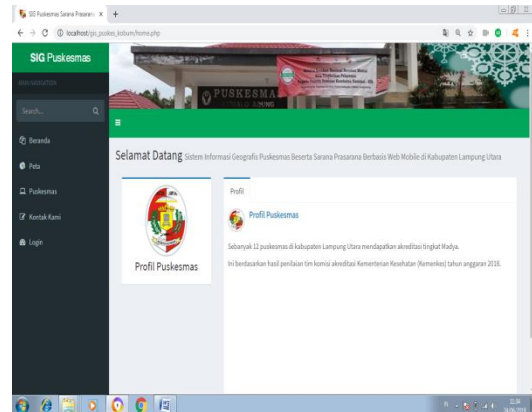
SIG Puskesmas Sarana Prasaran ×

localhost/sig_puskes_lotuun/home.php

SIG Puskesmas

MAIN NAVIGATION

Search...

Beranda

Peta

Puskesmas

Kontak Kami

Login

PUSKESMA

Selamat Datang Sistem Informasi Geografis Puskesmas Beserta Sarana Prasarana Berbasis Web Mobile di Kabupaten Lampung Utara

Profil Puskesmas

Profil

Profil Puskesmas

Sebanyak 12 puskesmas di kabupaten Lampung Utara mendapatkan akreditasi tingkat Madya.

Ini berdasarkan hasil penilaian tim komisi akreditasi Kementerian Kesehatan (Kemenkes) tahun anggaran 2018.